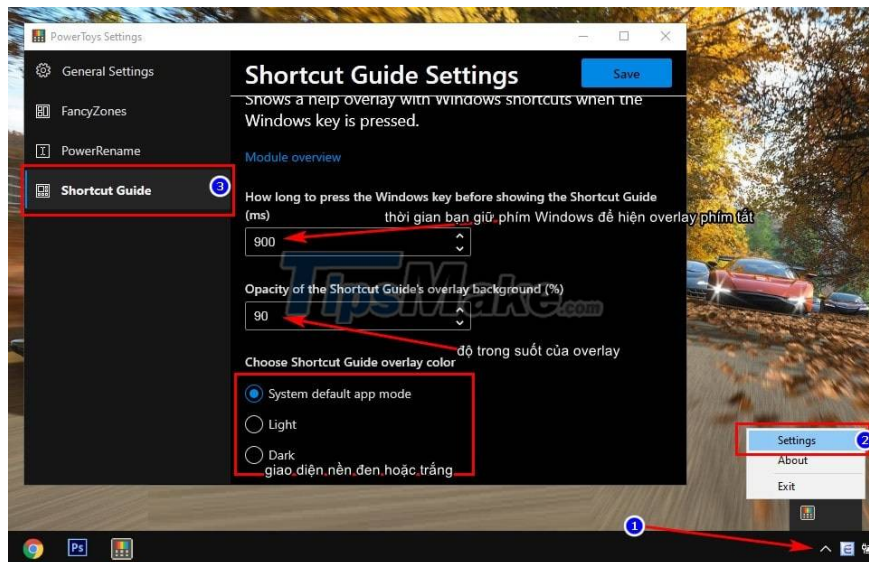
PowerToys Settings

General Settings

FancyZones

PowerRename

Shortcut Guide

3

Shortcut Guide Settings

Save

Shows a help overlay with Windows shortcuts when the Windows key is pressed.

Module overview

How long to press the Windows key before showing the Shortcut Guide (ms)

thời gian bạn giữ phím Windows để hiện overlay phím tắt

900

Opacity of the Shortcut Guide's overlay background (%)

90

độ trong suốt của overlay

Choose Shortcut Guide overlay color

System default app mode

Light

Dark

giao diện nền đen hoặc trắng

TipsMake.com

Settings

2

About

Exit

1

Ps